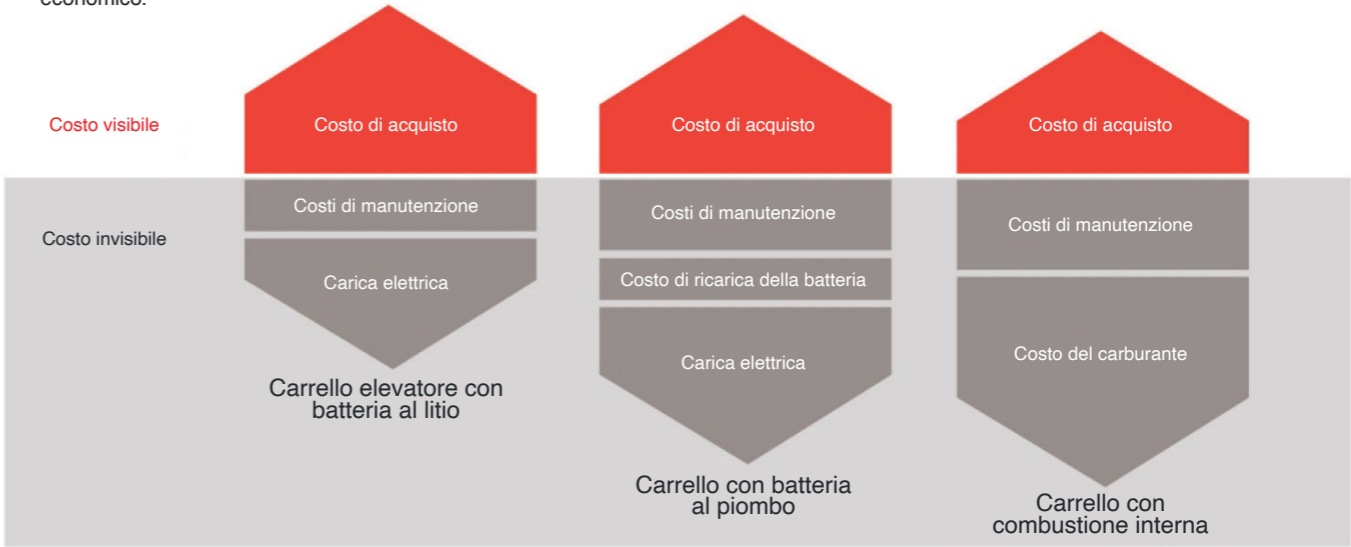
economico.

Costo visibile

Costo invisibile

Costo di acquisto

Costi di manutenzione

Carica elettrica

Carrello elevatore con batteria al litio

Costo di acquisto

Costi di manutenzione

Costo di ricarica della batteria

Carica elettrica

Carrello con batteria al piombo

Costo di acquisto

Costi di manutenzione

Costo del carburante

Carrello con combustione interna